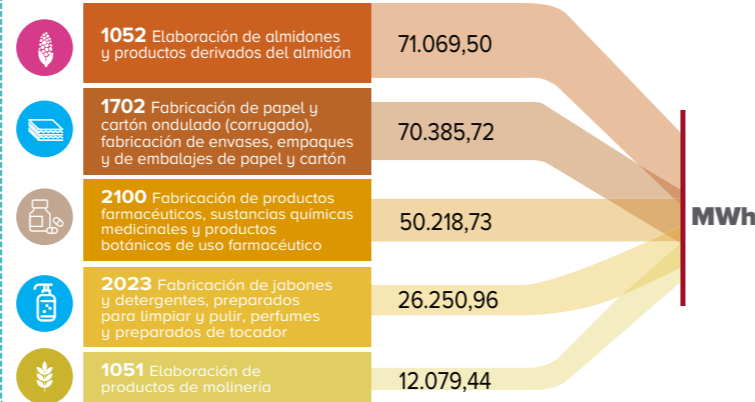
1052 Elaboración de almidones y productos derivados del almidón
71.069,50

1702 Fabricación de papel y cartón ondulado (corrugado), fabricación de envases, empaques y de embalajes de papel y cartón
70.385,72

2100 Fabricación de productos farmacéuticos, sustancias químicas medicinales y productos botánicos de uso farmacéutico
50.218,73

2023 Fabricación de jabones y detergentes, preparados para limpiar y pulir, perfumes y preparados de tocador
26.250,96

1051 Elaboración de productos de molinería
12.079,44

MWh